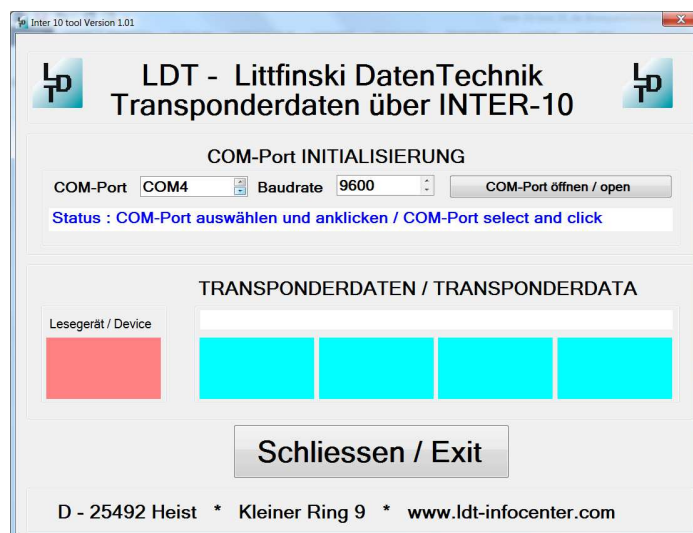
Inter 10 tool Version 1.01

LDT - Littfinski DatenTechnik
Transponderdaten über INTER-10

COM-Port INITIALISIERUNG

COM-Port COM4 Baudrate 9600 COM-Port öffnen / open

Status : COM-Port auswählen und anklicken / COM-Port select and click

TRANSPONDERDATEN / TRANSPONDERDATA

Lesegerät / Device

Schliessen / Exit

D - 25492 Heist * Kleiner Ring 9 * www.ldt-infocenter.com